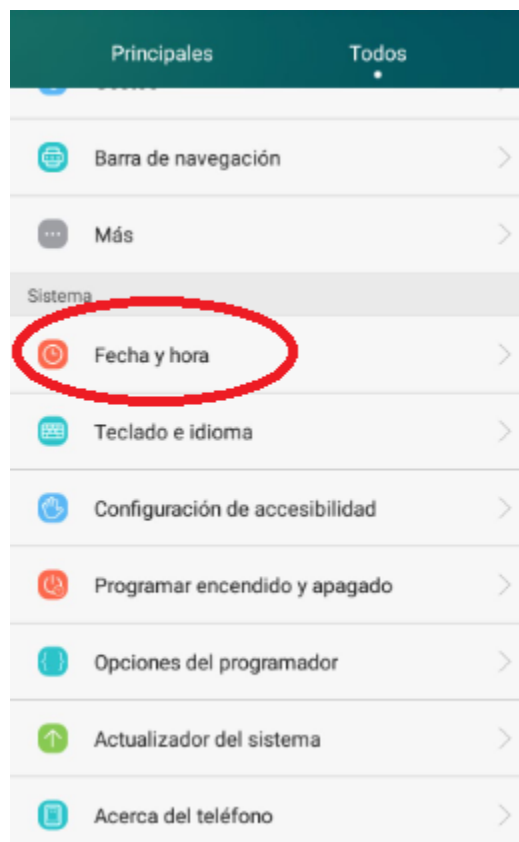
Principales Todos

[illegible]

Barra de navegación

Más

Sistema

Fecha y hora

Teclado e idioma

Configuración de accesibilidad

Programar encendido y apagado

Opciones del programador

Actualizador del sistema

Acerca del teléfono